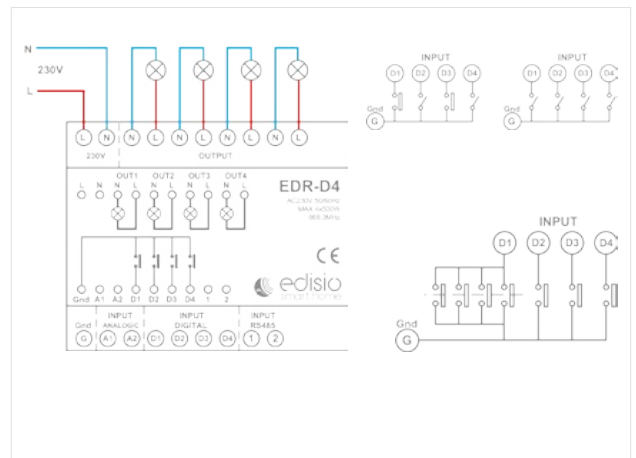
N
230V
L

L N N L N L N L N L
230V OUTPUT

OUT1 OUT2 OUT3 OUT4
L N N L N L N L N L

EDR-D4
AC230V 50/60Hz
MAX 4x500W
868.3MHz

CE

edisio
smart home

Gnd A1 A2 D1 D2 D3 D4 1 2

Gnd INPUT ANALOGIC INPUT DIGITAL INPUT RS485
G A1 A2 D1 D2 D3 D4 1 2

INPUT
D1 D2 D3 D4
Gnd
G

INPUT
D1 D2 D3 D4
G

INPUT
D1 D2 D3 D4
Gnd
G